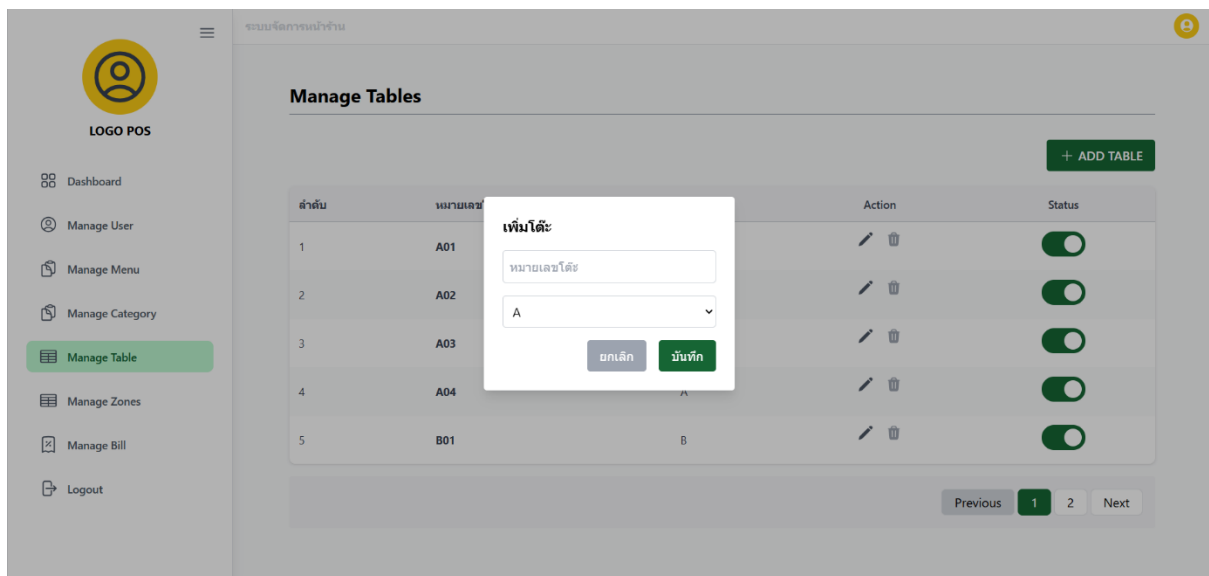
LOGO POS

Dashboard
Manage User
Manage Menu
Manage Category
Manage Table
Manage Zones
Manage Bill
Logout

ระบบจัดการหน้าร้าน

Manage Tables

+ ADD TABLE

| ลำดับ | หมายเลข | | Action | Status |
|---|---|---|---|---|
| 1 | A01 | | | |
| 2 | A02 | | | |
| 3 | A03 | | | |
| 4 | A04 | A | | |
| 5 | B01 | B | | |

เพิ่มโต๊ะ
หมายเลขโต๊ะ
A
ยกเลิก
บันทึก

Previous 1 2 Next